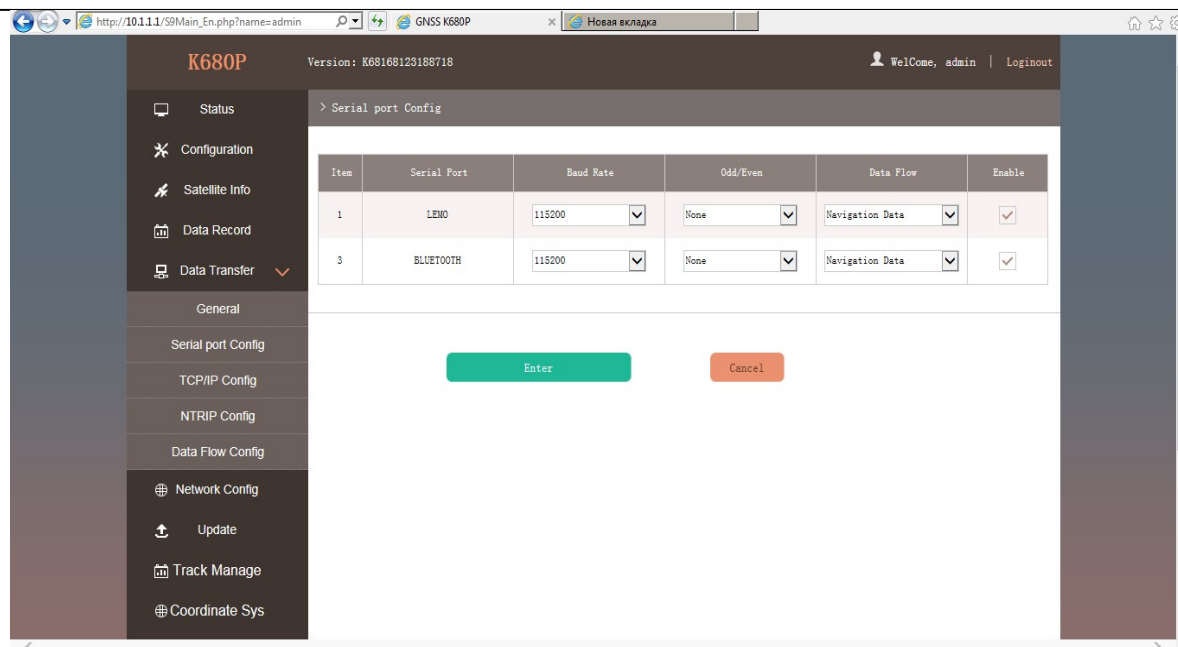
http://10.1.1.1/S9Main_En.php?name=admin
GNSS K680P
Новая вкладка

K680P
Version: K68168123188718
WelCome, admin | Loginout

Status
Configuration
Satellite Info
Data Record
Data Transfer
General
Serial port Config
TCP/IP Config
NTRIP Config
Data Flow Config
Network Config
Update
Track Manage
Coordinate Sys

> Serial port Config

| Item | Serial Port | Baud Rate | Odd/Even | Data Flow | Enable |
|---|---|---|---|---|---|
| 1 | LEMO | 115200 | None | Navigation Data | ✓ |
| 3 | BLUETOOTH | 115200 | None | Navigation Data | ✓ |

Enter
Cancel